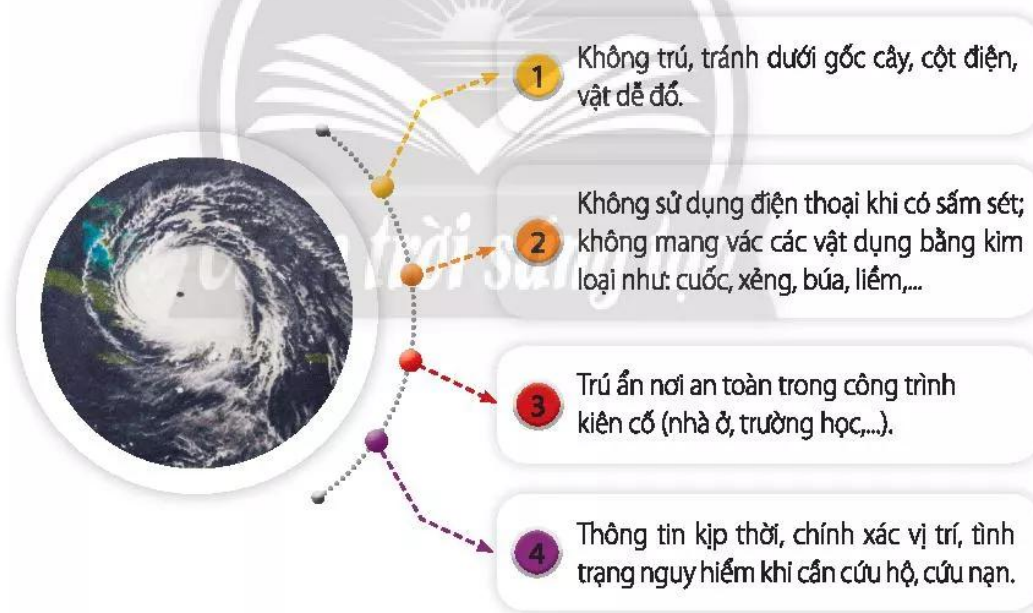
1 Không trú, tránh dưới gốc cây, cột điện, vật dễ đổ.

2 Không sử dụng điện thoại khi có sấm sét; không mang vác các vật dụng bằng kim loại như: cuốc, xẻng, búa, liềm,...

3 Trú ẩn nơi an toàn trong công trình kiên cố (nhà ở, trường học,...).

4 Thông tin kịp thời, chính xác vị trí, tình trạng nguy hiểm khi cần cứu hộ, cứu nạn.